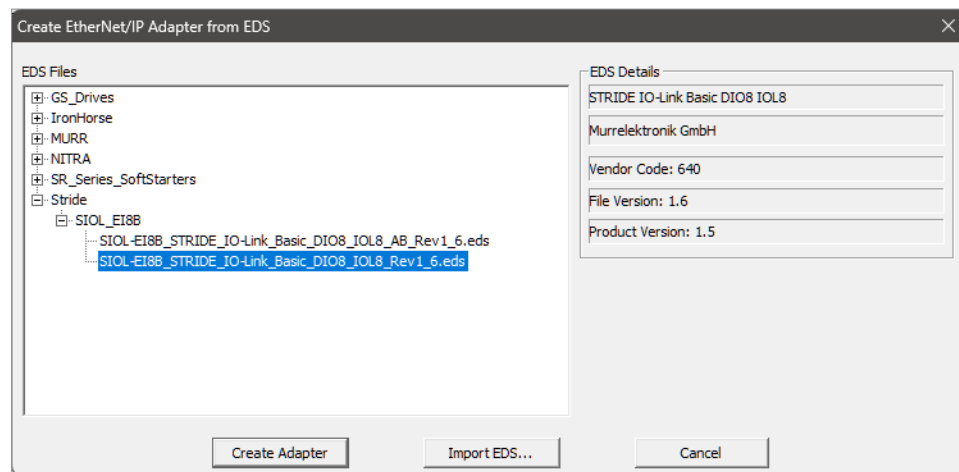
Create EtherNet/IP Adapter from EDS

EDS Files

GS_Drives
IronHorse
MURR
NITRA
SR_Series_SoftStarters
Stride
SIOL_EI8B
SIOL-EI8B_STRIDE_IO-Link_Basic_DIO8_IOL8_AB_Rev1_6.eds
SIOL-EI8B_STRIDE_IO-Link_Basic_DIO8_IOL8_Rev1_6.eds

EDS Details

STRIDE IO-Link Basic DIO8 IOL8

Murrelektronik GmbH

Vendor Code: 640

File Version: 1.6

Product Version: 1.5

Create Adapter

Import EDS...

Cancel